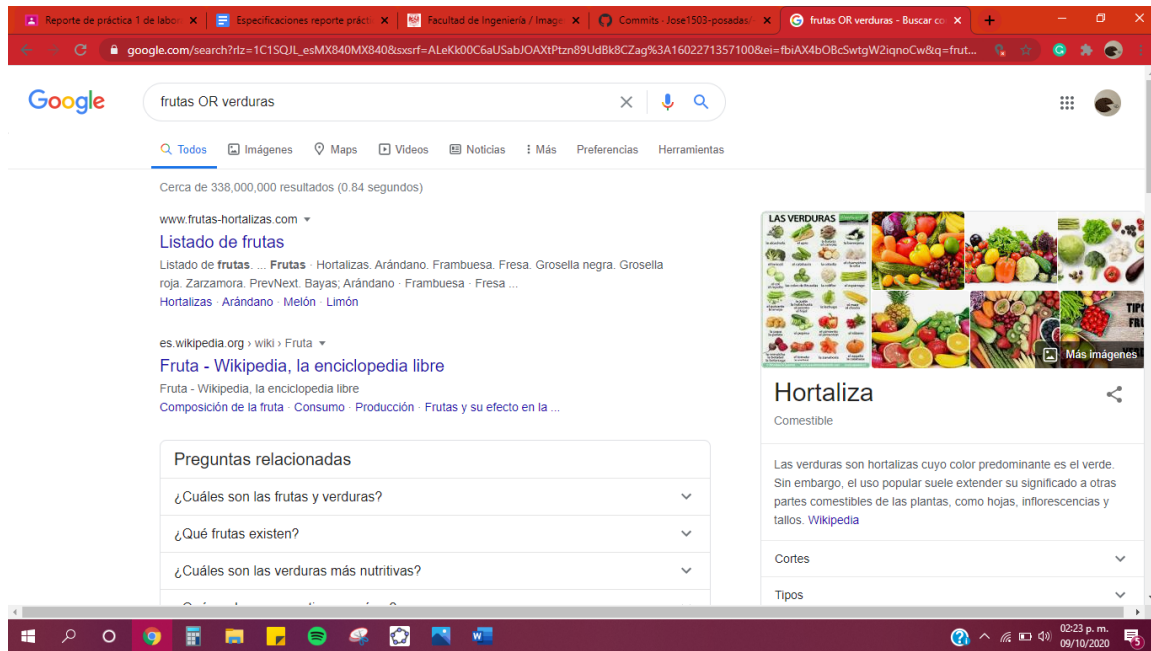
Reporte de práctica 1 de labor ×
Especificaciones reporte práct ×
Facultad de Ingeniería / Image ×
Commits · Jose1503-posadas/ ×
frutas OR verduras - Buscar co ×
+

google.com/search?rlz=1C1SQJL_esMX840MX840&sxsrf=ALeKk00C6aUSabJOAXtPtzn89UdBk8CZag%3A1602271357100&ei=fbiAX4bOBcSwtgW2iqnoCw&q=frut...

Google

frutas OR verduras

Todos   Imágenes   Maps   Videos   Noticias   Más   Preferencias   Herramientas

Cerca de 338,000,000 resultados (0.84 segundos)

www.frutas-hortalizas.com
Listado de frutas
Listado de **frutas**. ... **Frutas** · Hortalizas. Arándano. Frambuesa. Fresa. Grosella negra. Grosella roja. Zarzamora. PrevNext. Bayas; Arándano · Frambuesa · Fresa ...
Hortalizas · Arándano · Melón · Limón

es.wikipedia.org › wiki › Fruta
Fruta - Wikipedia, la enciclopedia libre
Fruta - Wikipedia, la enciclopedia libre
Composición de la fruta · Consumo · Producción · Frutas y su efecto en la ...

Preguntas relacionadas
¿Cuáles son las frutas y verduras?
¿Qué frutas existen?
¿Cuáles son las verduras más nutritivas?

LAS VERDURAS
TIPO
FRU
Más imágenes

Hortaliza
Comestible

Las verduras son hortalizas cuyo color predominante es el verde. Sin embargo, el uso popular suele extender su significado a otras partes comestibles de las plantas, como hojas, inflorescencias y tallos. Wikipedia

Cortes
Tipos

02:23 p. m.
09/10/2020
5